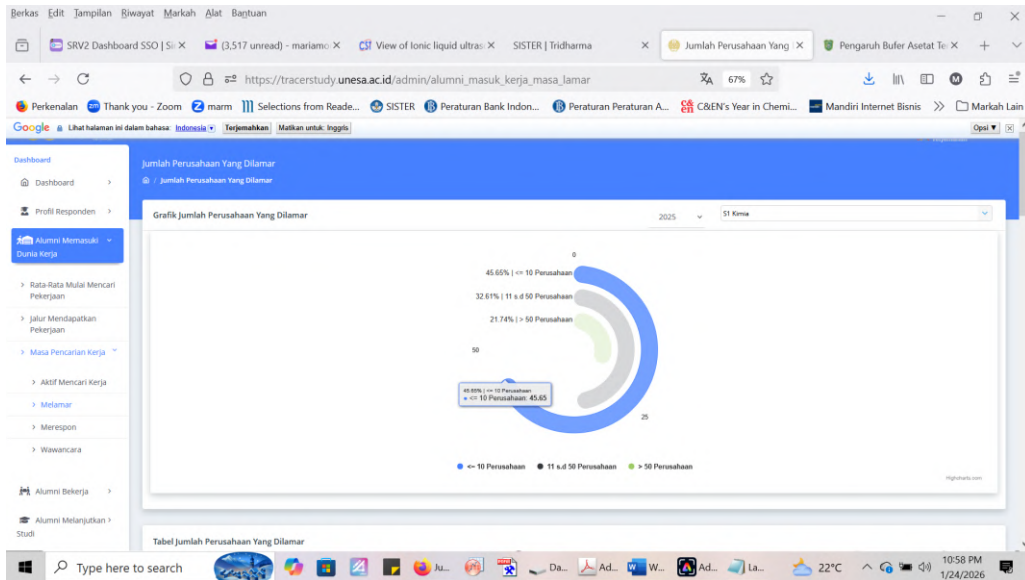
Berkas Edit Tampilan Riwayat Markah Alat Bantuan

SRV2 Dashboard SSO | Si × (3,517 unread) - mariamo × View of Ionic liquid ultras × SISTER | Tridharma × Jumlah Perusahaan Yang × Pengaruh Bufer Asetat Te ×

https://tracerstudy.unesa.ac.id/admin/alumni_masuk_kerja_masa_lamar 67%

Perkenalan Thank you - Zoom marm Selections from Reade... SISTER Peraturan Bank Indon... Peraturan Peraturan A... C&EN's Year in Chemi... Mandiri Internet Bisnis Markah Lain

Google Lihat halaman ini dalam bahasa: Indonesia Terjemahkan Matikan untuk: Inggris Opsi

Dashboard
Dashboard
Profil Responden
Alumni Memasuki Dunia Kerja
Rata-Rata Mulai Mencari Pekerjaan
Jalur Mendapatkan Pekerjaan
Masa Pencarian Kerja
Aktif Mencari Kerja
Melamar
Merespon
Wawancara
Alumni Bekerja
Alumni Melanjutkan Studi

Jumlah Perusahaan Yang Dilamar
Jumlah Perusahaan Yang Dilamar

Grafik Jumlah Perusahaan Yang Dilamar
2025
S1 Kimia

0
45.65% | <= 10 Perusahaan
32.61% | 11 s.d 50 Perusahaan
21.74% | > 50 Perusahaan
50
45.65% | <= 10 Perusahaan
● <= 10 Perusahaan: 45.65
25

● <= 10 Perusahaan ● 11 s.d 50 Perusahaan ● > 50 Perusahaan

Highcharts.com

Tabel Jumlah Perusahaan Yang Dilamar

Type here to search
Ju... Da... Ad... W... Ad... La...
22°C
10:58 PM
1/24/2026